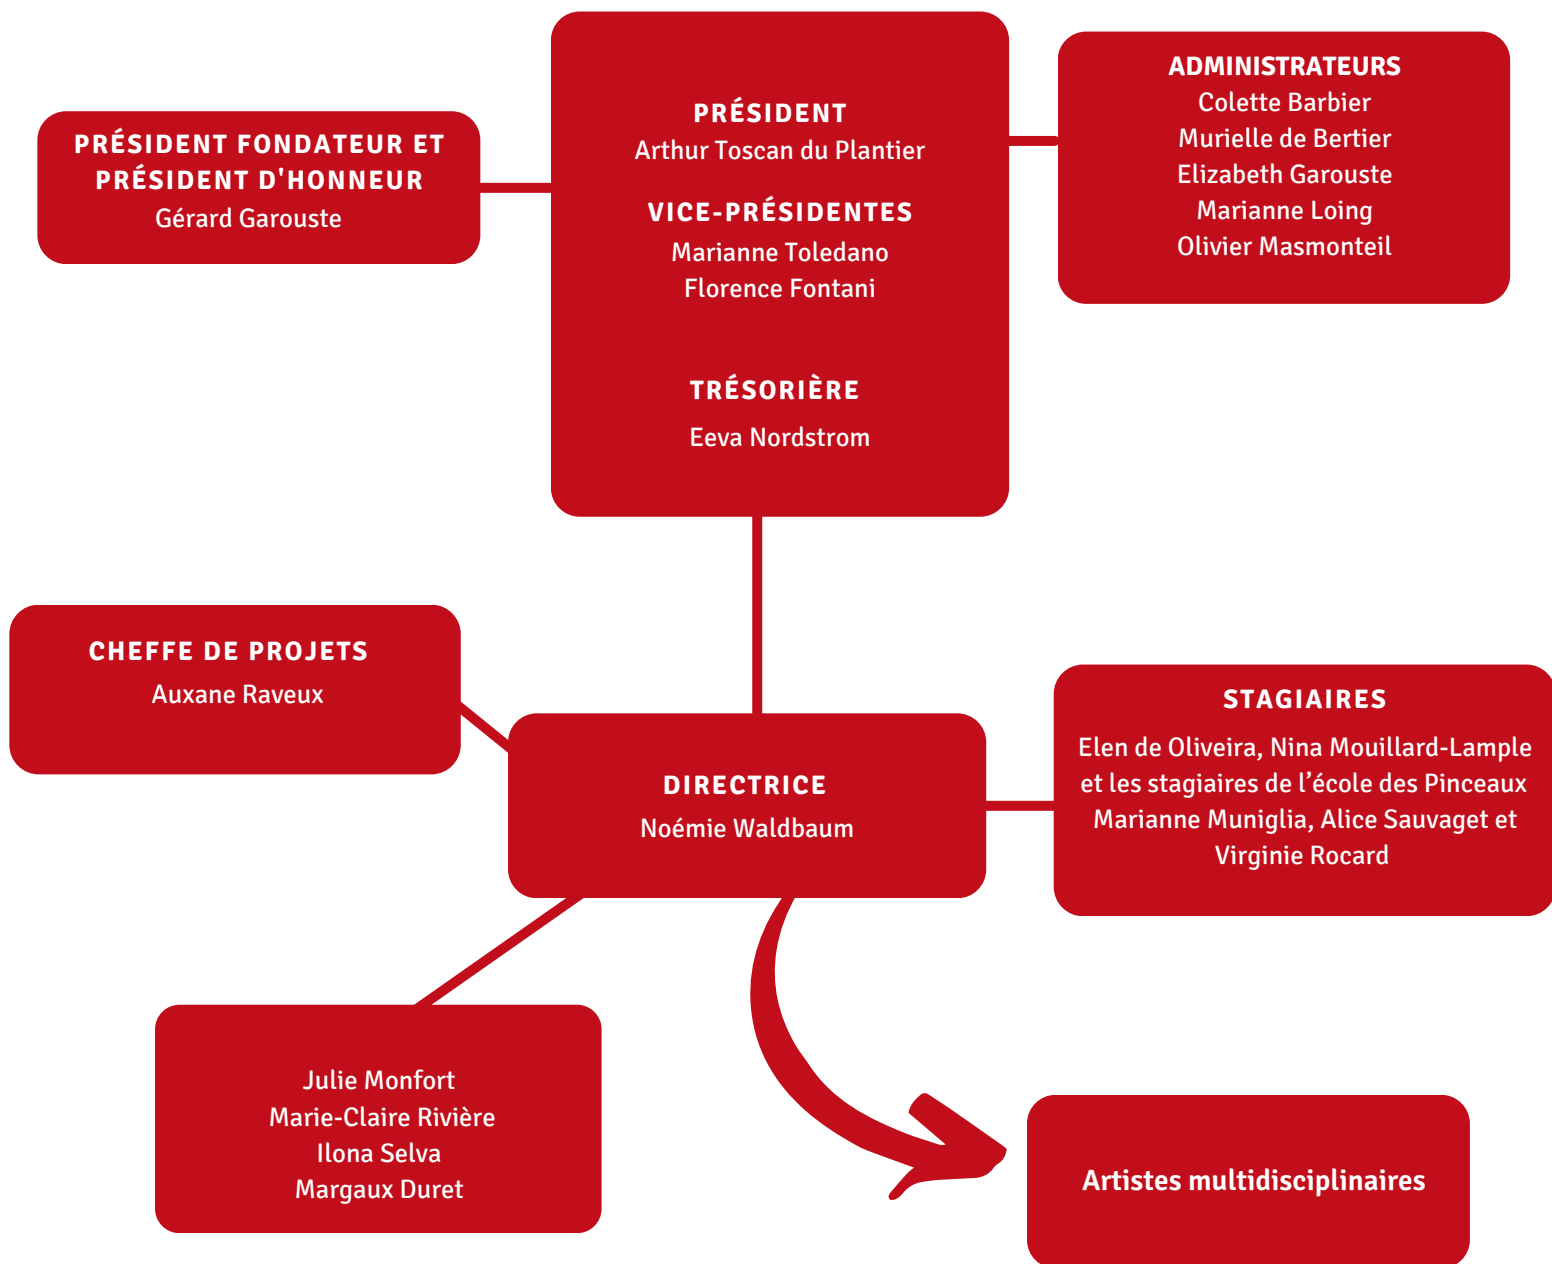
PRÉSIDENT FONDATEUR ET PRÉSIDENT D'HONNEUR
Gérard Garouste

PRÉSIDENT
Arthur Toscan du Plantier

VICE-PRÉSIDENTES
Marianne Toledano
Florence Fontani

TRÉSORIÈRE
Eeva Nordstrom

ADMINISTRATEURS
Colette Barbier
Murielle de Bertier
Elizabeth Garouste
Marianne Loing
Olivier Masmonteil

CHEFFE DE PROJETS
Auxane Raveux

DIRECTRICE
Noémie Waldbaum

STAGIAIRES
Elen de Oliveira, Nina Mouillard-Lample et les stagiaires de l’école des Pinceaux Marianne Muniglia, Alice Sauvaget et Virginie Rocard

Julie Monfort
Marie-Claire Rivière
Ilona Selva
Margaux Duret

Artistes multidisciplinaires